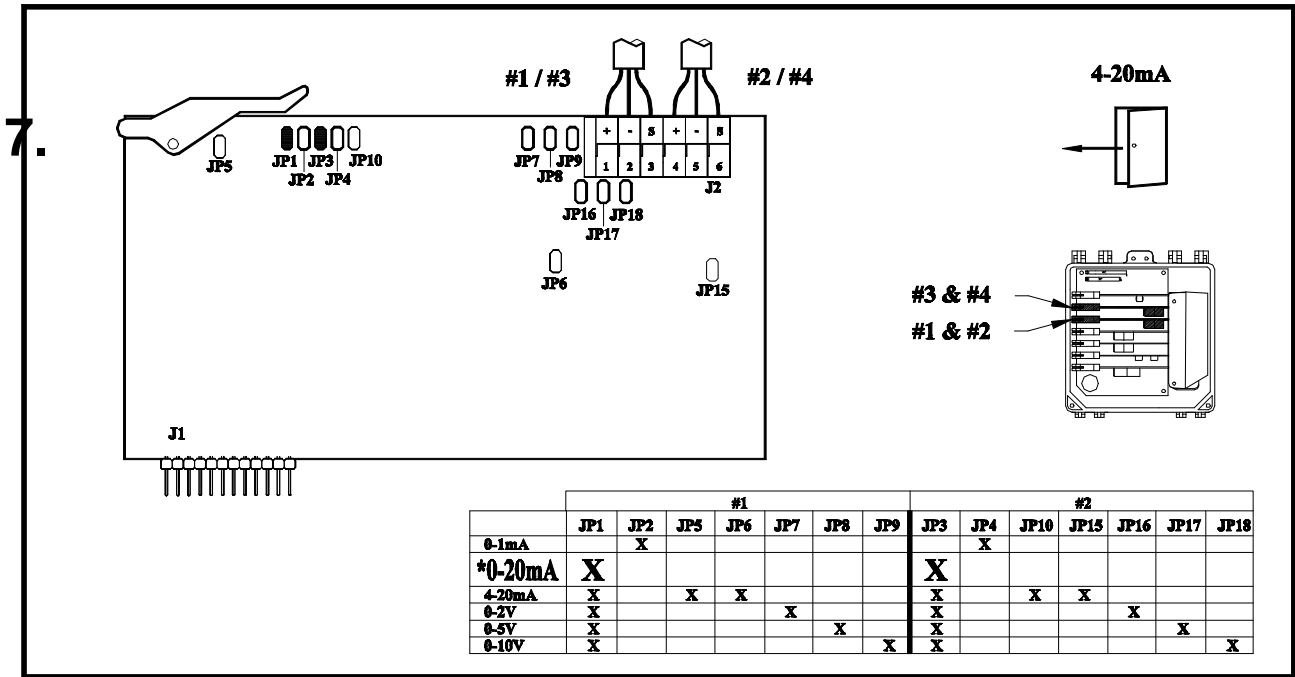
7.

#1 / #3

#2 / #4

4-20mA

JP5

JP1 JP3 JP10
JP2 JP4

JP7 JP9
JP8

+ - S + - S
1 2 3 4 5 6
J2

JP16 JP18
JP17

JP6

JP15

#3 & #4

#1 & #2

J1

| | #1 | | | | | | | #2 | | | | | | |
|---|---|---|---|---|---|---|---|---|---|---|---|---|---|---|
| | JP1 | JP2 | JP5 | JP6 | JP7 | JP8 | JP9 | JP3 | JP4 | JP10 | JP15 | JP16 | JP17 | JP18 |
| 0-1mA | | X | | | | | | | X | | | | | |
| *0-20mA | X | | | | | | | X | | | | | | |
| 4-20mA | X | | X | X | | | | X | | X | X | | | |
| 0-2V | X | | | | X | | | X | | | | X | | |
| 0-5V | X | | | | | X | | X | | | | | X | |
| 0-10V | X | | | | | | X | X | | | | | | X |